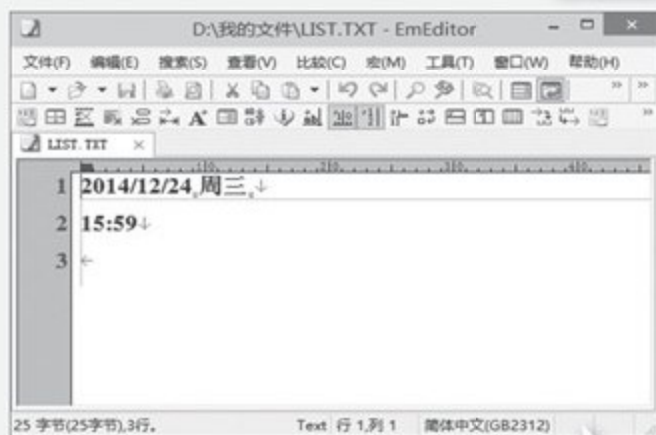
D:\我的文件\LIST.TXT - EmEditor

文件(F) 编辑(E) 搜索(S) 查看(V) 比较(C) 宏(M) 工具(T) 窗口(W) 帮助(H)

LIST.TXT ×

1 2014/12/24 周三。

2 15:59

3

25 字节(25字节),3行。 Text 行 1,列 1 简体中文(GB2312)